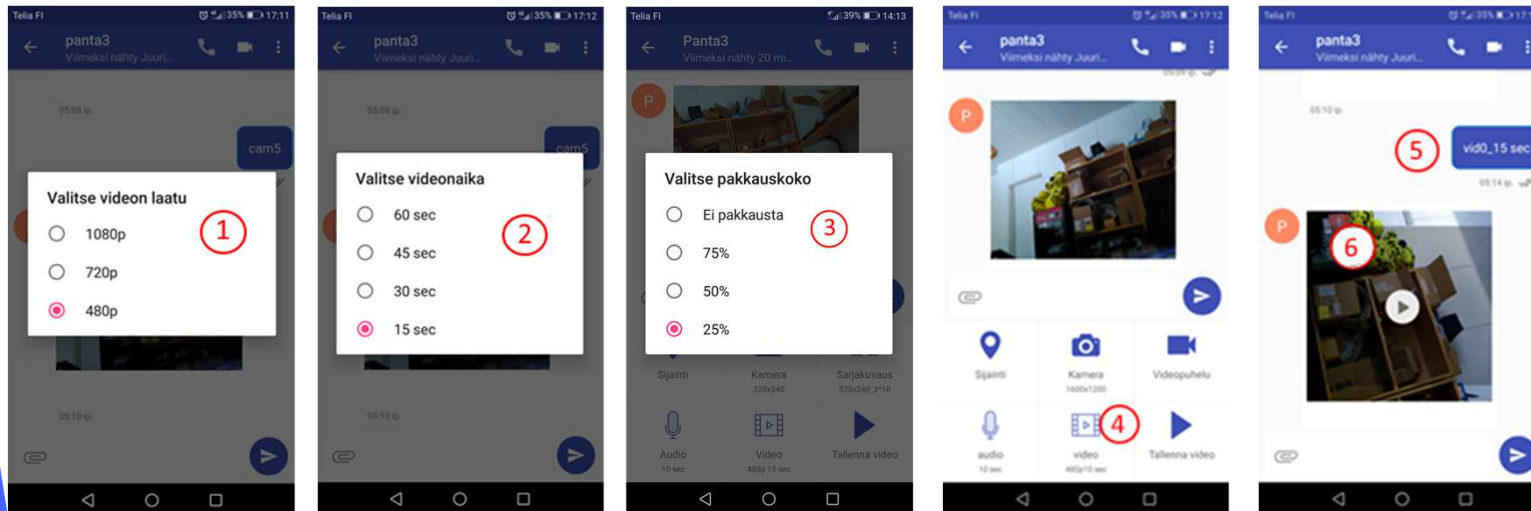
Telia FI 35% 17:11
panta3
Viimeksi nähty Juuri...
05:08 ip.
cam5
Valitse videon laatu
1
1080p
720p
480p
05:10 ip.

Telia FI 35% 17:12
panta3
Viimeksi nähty Juuri...
05:08 ip.
cam5
Valitse videonaika
2
60 sec
45 sec
30 sec
15 sec
05:10 ip.

Telia FI 39% 14:13
Panta3
Viimeksi nähty 20 mi...
P
Valitse pakkauskoko
3
Ei pakkausta
75%
50%
25%
Sijainti
Kamera 320x240
Sarjakuvaus 320x240_3*10
Audio 10 sec
Video 480p 15 sec
Tallenna video

Telia FI 35% 17:12
panta3
Viimeksi nähty Juuri...
P
Sijainti
Kamera 1600x1200
Videopuhelu
audio 10 sec
video 480p10 sec
4
Tallenna video

Telia FI 35% 17
panta3
Viimeksi nähty Juuri...
05:10 ip.
5
vid0_15 sec
05:14 ip.
P
6